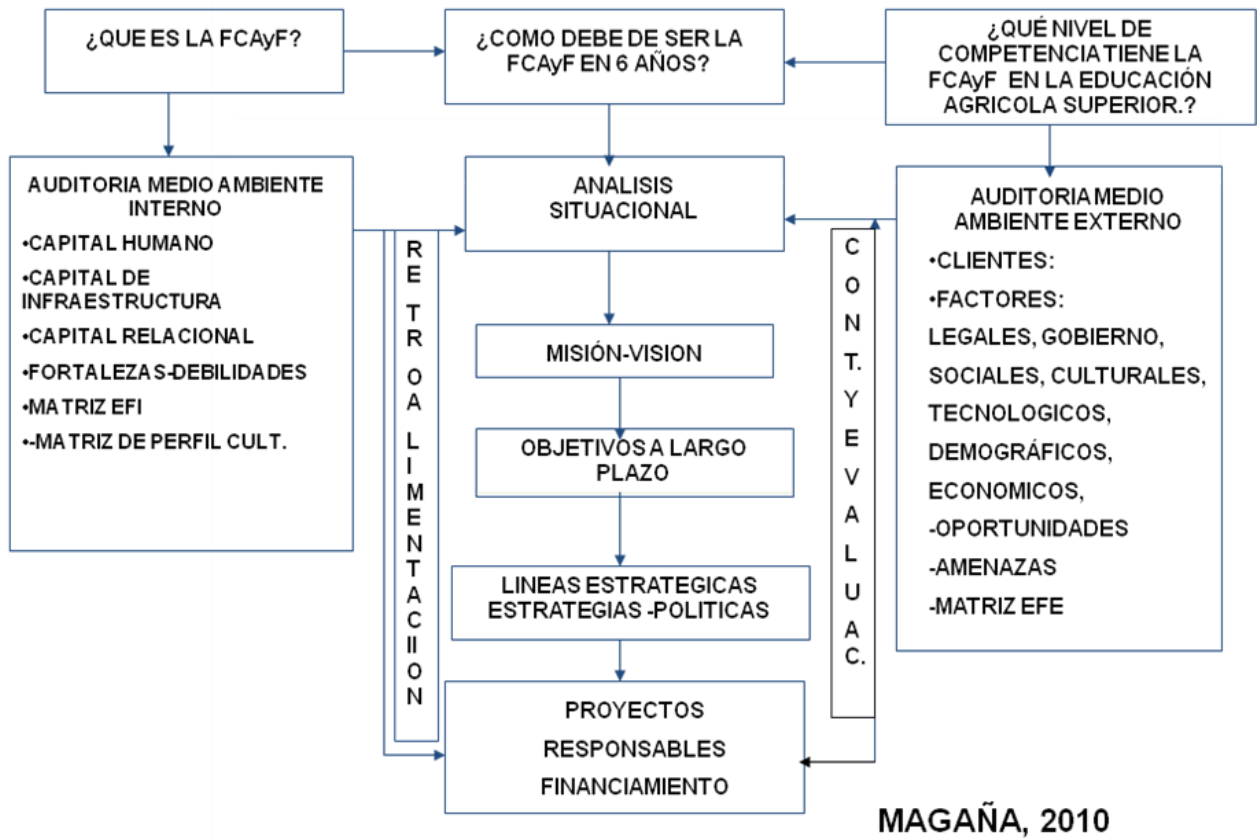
¿QUE ES LA FCAyF?

¿COMO DEBE DE SER LA FCAyF EN 6 AÑOS?

¿QUÉ NIVEL DE COMPETENCIA TIENE LA FCAyF EN LA EDUCACIÓN AGRICOLA SUPERIOR.?

AUDITORIA MEDIO AMBIENTE INTERNO
•CAPITAL HUMANO
•CAPITAL DE INFRAESTRUCTURA
•CAPITAL RELACIONAL
•FORTALEZAS-DEBILIDADES
•MATRIZ EFI
•-MATRIZ DE PERFIL CULT.

ANALISIS SITUACIONAL

AUDITORIA MEDIO AMBIENTE EXTERNO
•CLIENTES:
•FACTORES:
LEGALES, GOBIERNO,
SOCIALES, CULTURALES,
TECNOLOGICOS,
DEMOGRÁFICOS,
ECONOMICOS,
-OPORTUNIDADES
-AMENAZAS
-MATRIZ EFE

RE TR OA LI MENTACIION

CONT. Y EVALUAC.

MISIÓN-VISION

OBJETIVOS A LARGO PLAZO

LINEAS ESTRATEGICAS ESTRATEGIAS -POLITICAS

PROYECTOS
RESPONSABLES
FINANCIAMIENTO

MAGAÑA, 2010